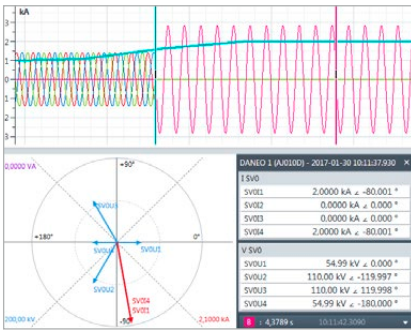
kA
3
2
1
0
-1
-2
-3

0,0000 VA
+90°
±180°
0°
SVOU3
SVOU1
SVOU4
SVOU2
SVOI4
SVOI1
-90°
200,00 kV
2,1000 kA

DANEO 1 (AJ010D) - 2017-01-30 10:11:37.930

I SV0
| | |
|---|---|
| SVOI1 | 2.0000 kA ∠ -80.001 ° |
| SVOI2 | 0.0000 kA ∠ 0.000 ° |
| SVOI3 | 0.0000 kA ∠ 0.000 ° |
| SVOI4 | 2.0000 kA ∠ -80.001 ° |

V SV0
| | |
|---|---|
| SVOU1 | 54.99 kV ∠ 0.000 ° |
| SVOU2 | 110.00 kV ∠ -119.997 ° |
| SVOU3 | 110.00 kV ∠ 119.998 ° |
| SVOU4 | 54.99 kV ∠ -180.000 ° |

4,3789 s
10:11:42.3090